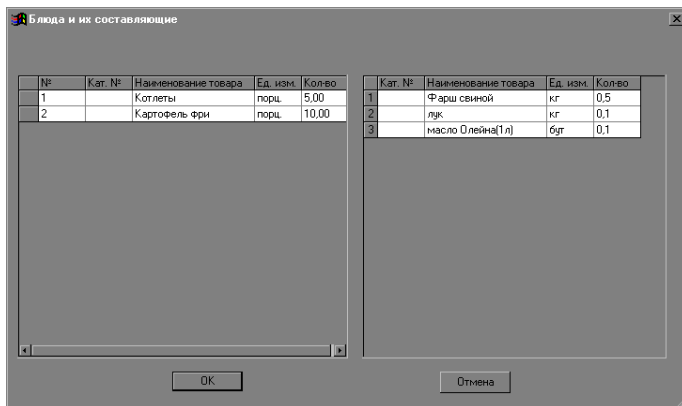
Блюда и их составляющие

| | № | Кат. № | Наименование товара | Ед. изм. | Кол-во |
|---|---|---|---|---|---|
| | 1 | | Котлеты | порц. | 5,00 |
| | 2 | | Картофель фри | порц. | 10,00 |

| | Кат. № | Наименование товара | Ед. изм. | Кол-во |
|---|---|---|---|---|
| 1 | | Фарш свиной | кг | 0,5 |
| 2 | | лук | кг | 0,1 |
| 3 | | масло Олейна(1л) | бут | 0,1 |

OK

Отмена